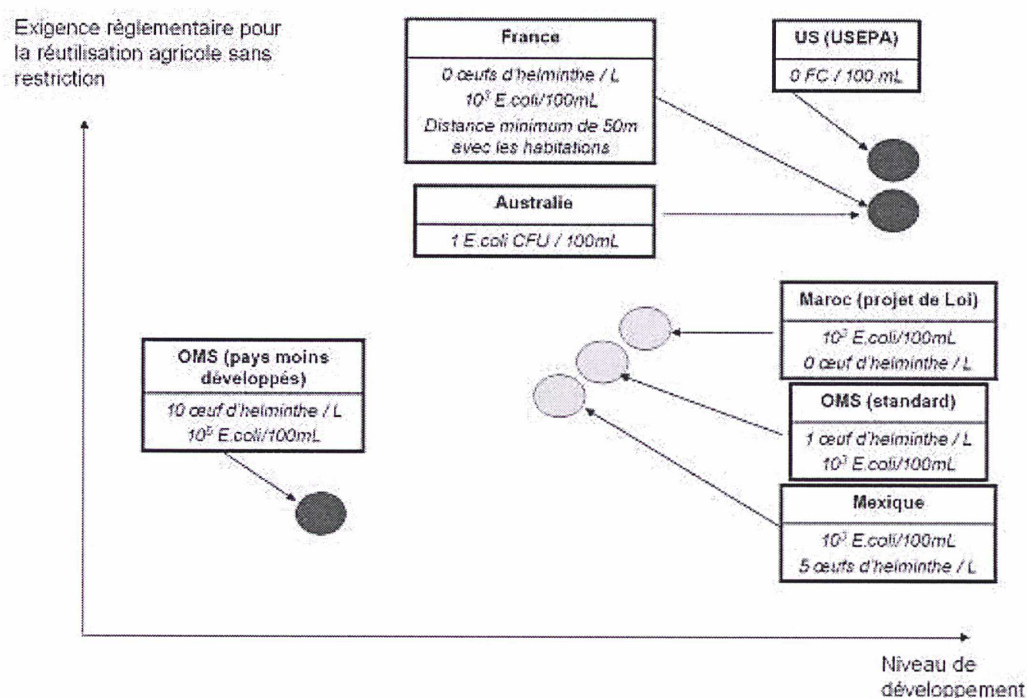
Exigence réglementaire pour la réutilisation agricole sans restriction

| France |
|---|
| 0 œufs d'helminthe / L |
| $10^3$ E.coli/100mL |
| Distance minimum de 50m avec les habitations |

| US (USEPA) |
|---|
| 0 FC / 100 mL |

| Australie |
|---|
| 1 E.coli CFU / 100mL |

| Maroc (projet de Loi) |
|---|
| $10^3$ E.coli/100mL |
| 0 œuf d'helminthe / L |

| OMS (pays moins développés) |
|---|
| 10 œuf d'helminthe / L |
| $10^5$ E.coli/100mL |

| OMS (standard) |
|---|
| 1 œuf d'helminthe / L |
| $10^3$ E.coli/100mL |

| Mexique |
|---|
| $10^3$ E.coli/100mL |
| 5 œufs d'helminthe / L |

Niveau de développement